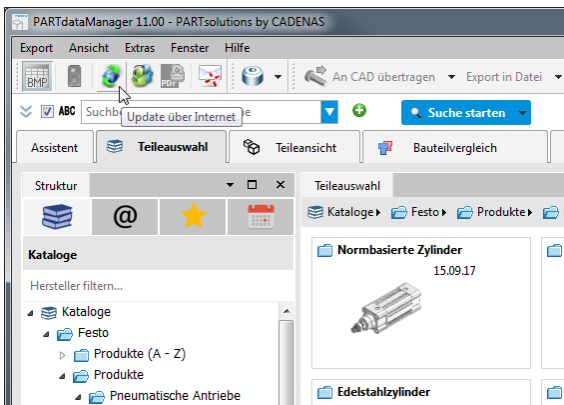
PARTdataManager 11.00 - PARTsolutions by CADENAS

Export Ansicht Extras Fenster Hilfe

BMP

An CAD übertragen Export in Datei

ABC Suchb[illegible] Update über Internet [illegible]e

Suche starten

Assistent Teileauswahl Teileansicht Bauteilvergleich

Struktur

Teileauswahl

Kataloge Festo Produkte

Kataloge

Hersteller filtern...

Kataloge
Festo
Produkte (A - Z)
Produkte
Pneumatische Antriebe

Normbasierte Zylinder
15.09.17

Edelstahlzylinder